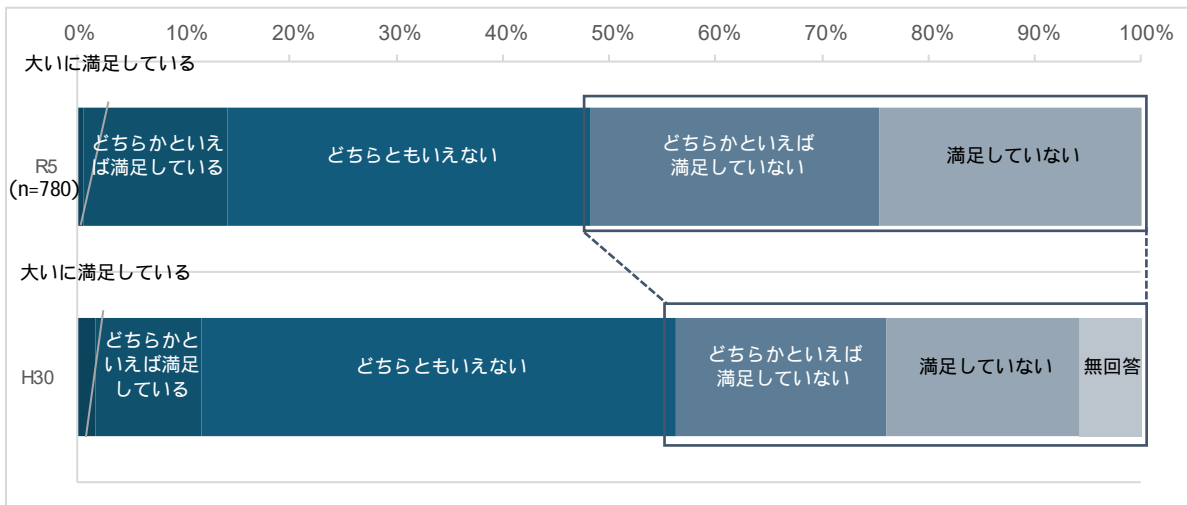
0% 10% 20% 30% 40% 50% 60% 70% 80% 90% 100%

大いに満足している

R5 (n=780)

どちらかといえば満足している

どちらともいえない

どちらかといえば満足していない

満足していない

大いに満足している

H30

どちらかといえば満足している

どちらともいえない

どちらかといえば満足していない

満足していない

無回答